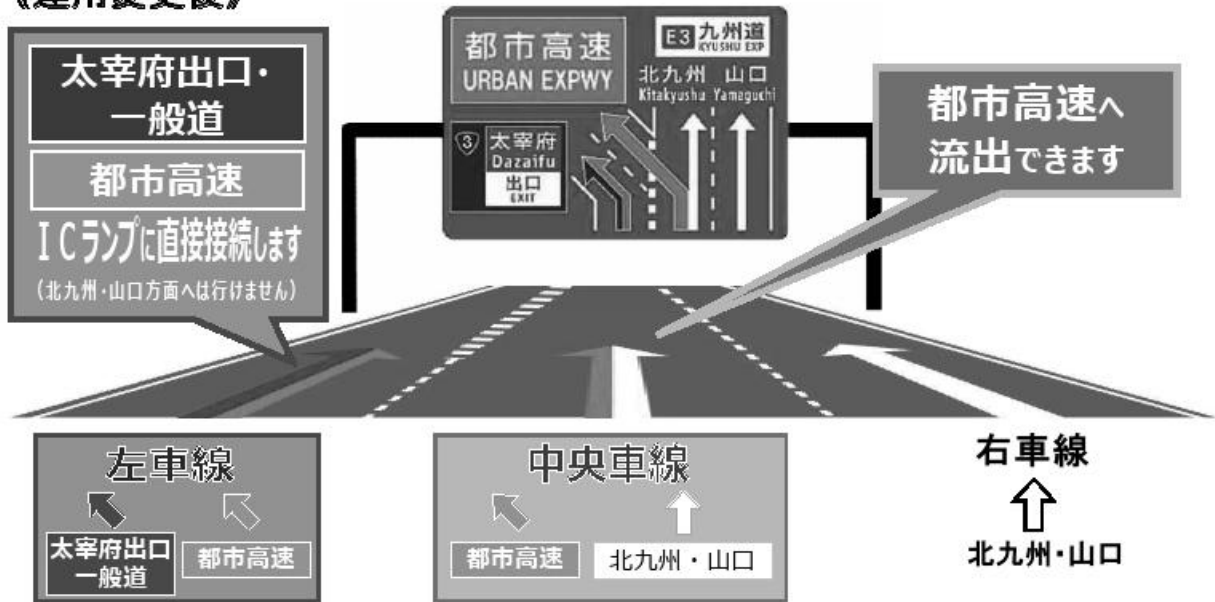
《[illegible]》

太宰府出口・一般道

都市高速

ICランプに直接接続します

(北九州・山口方面へは行けません)

都市高速
URBAN EXPWY

E3 九州道
KYUSHU EXP

北九州 山口
Kitakyushu Yamaguchi

③ 太宰府
Dazaifu
出口
EXIT

都市高速へ流出できます

左車線

太宰府出口
一般道

都市高速

中央車線

都市高速

北九州・山口

右車線

北九州・山口